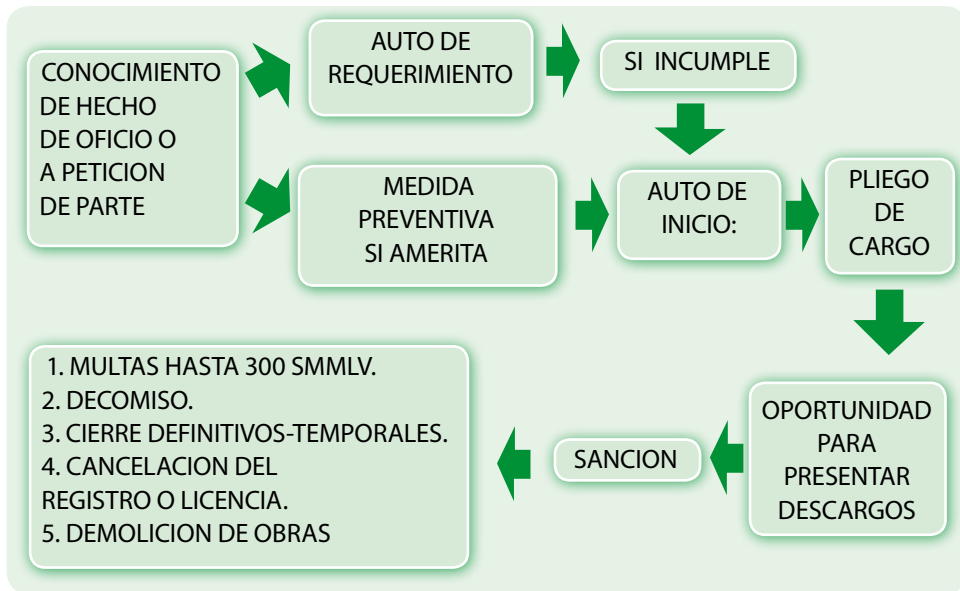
CONOCIMIENTO DE HECHO DE OFICIO O A PETICION DE PARTE

AUTO DE REQUERIMIENTO

SI INCUMPLE

MEDIDA PREVENTIVA SI AMERITA

AUTO DE INICIO:

PLIEGO DE CARGO

OPORTUNIDAD PARA PRESENTAR DESCARGOS

SANCION

1. MULTAS HASTA 300 SMMLV.
2. DECOMISO.
3. CIERRE DEFINITIVOS-TEMPORALES.
4. CANCELACION DEL REGISTRO O LICENCIA.
5. DEMOLICION DE OBRAS